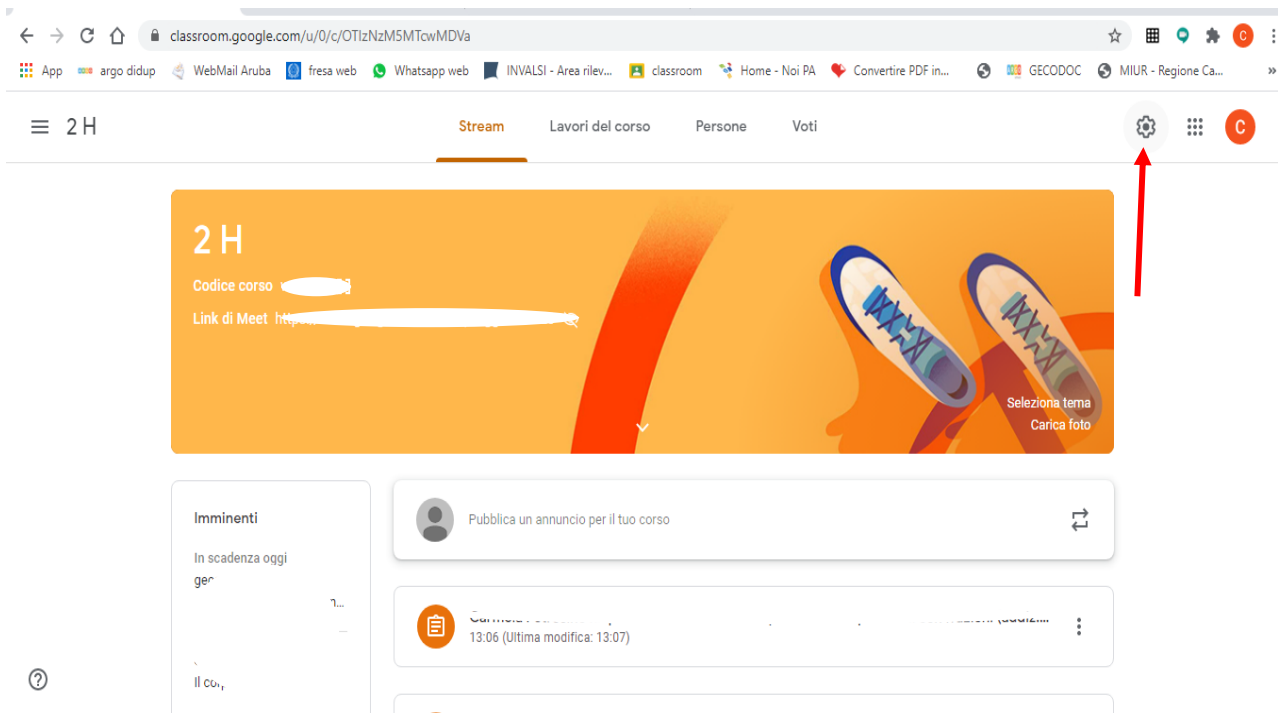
classroom.google.com/u/0/c/OTIzNzM5MTcwMDVa

App argo didup WebMail Aruba fresa web Whatsapp web INVALSI - Area rilev... classroom Home - Noi PA Convertire PDF in... GECODOC MIUR - Regione Ca...

2 H

Stream Lavori del corso Persone Voti

C

2 H

Codice corso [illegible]

Link di Meet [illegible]

Seleziona tema
Carica foto

Imminenti

In scadenza oggi
ge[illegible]
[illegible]

Il co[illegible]

Pubblica un annuncio per il tuo corso

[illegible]
13:06 (Ultima modifica: 13:07)